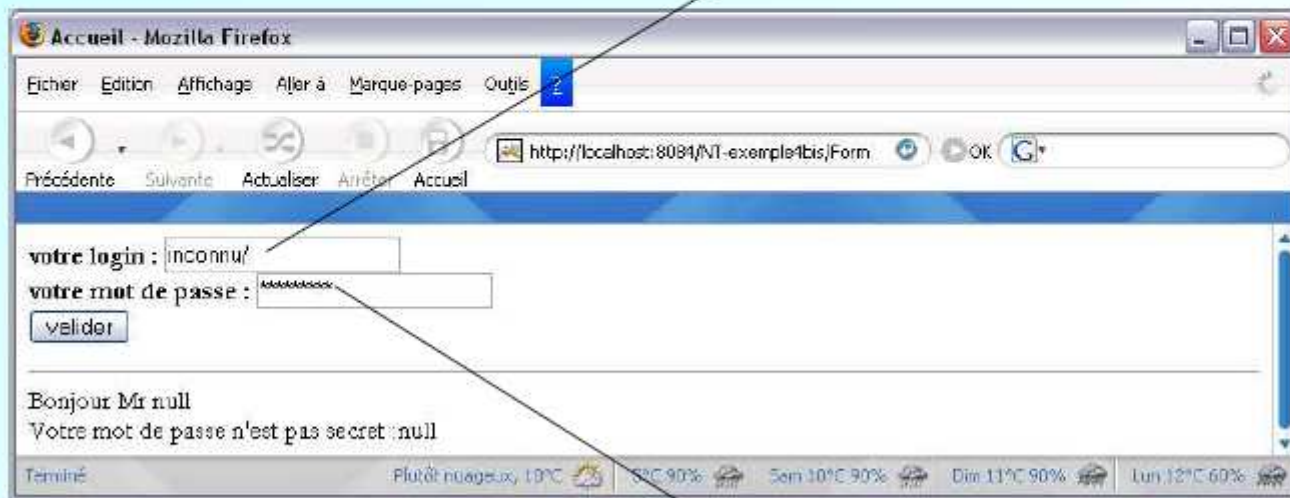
Accueil - Mozilla Firefox

Fichier Edition Affichage Aller à Marque-pages Outils ?

Précédente Suivante Actualiser Arrêter Accueil

http://localhost:8084/NT-exemple4bis/Form

OK

votre login : inconnu/

votre mot de passe : *********

valider

Bonjour Mr null

Votre mot de passe n'est pas secret :null

Terminé

Plutôt nuageux, 10°C

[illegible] 90%

Sam 10°C 90%

Dim 11°C 90%

Lun 12°C 60%